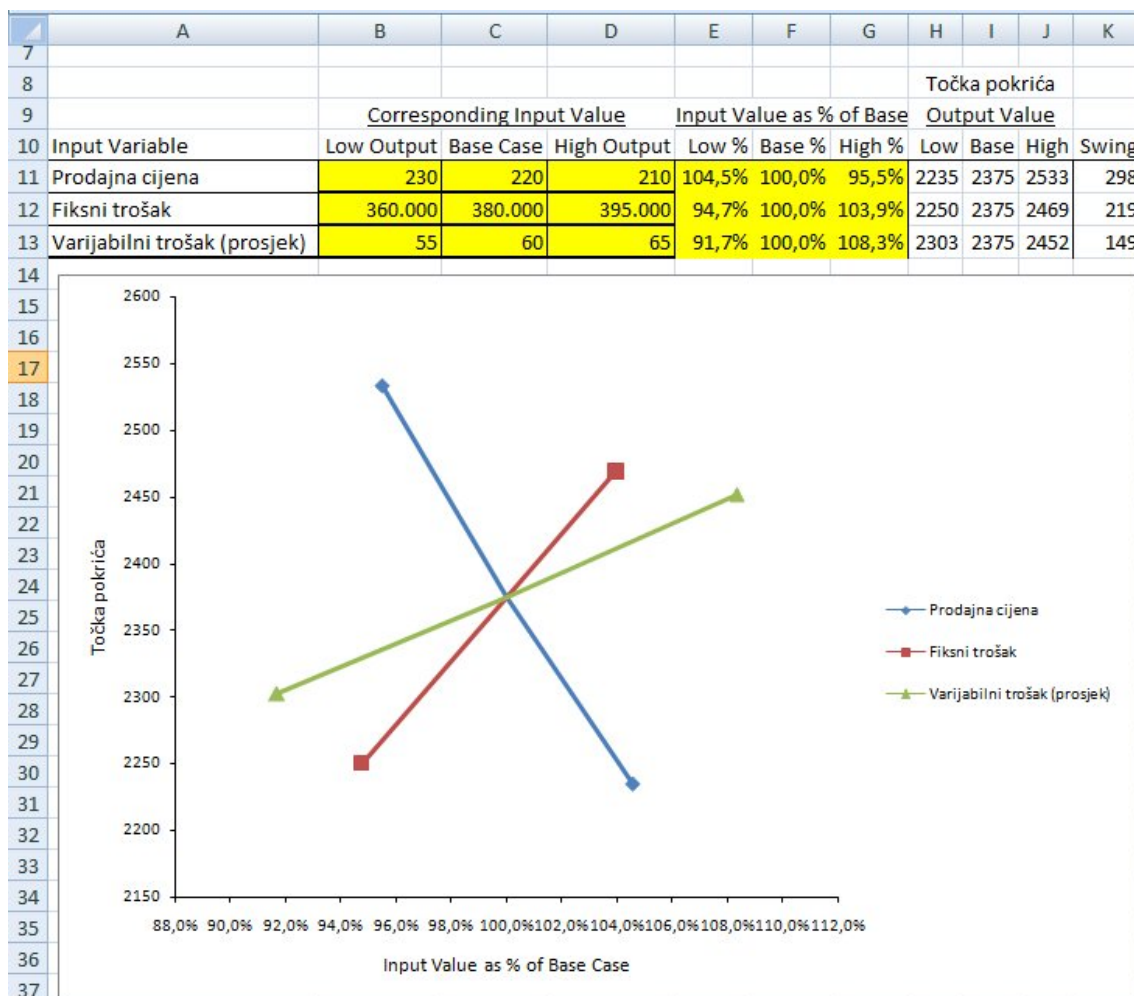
| | A | B | C | D | E | F | G | H | I | J | K |
|---|---|---|---|---|---|---|---|---|---|---|---|
| 7 | | | | | | | | | | | |
| 8 | | | | | | | | Točka pokrića | | | |
| 9 | | Corresponding Input Value | | | Input Value as % of Base | | | Output Value | | | |
| 10 | Input Variable | Low Output | Base Case | High Output | Low % | Base % | High % | Low | Base | High | Swing |
| 11 | Prodajna cijena | 230 | 220 | 210 | 104,5% | 100,0% | 95,5% | 2235 | 2375 | 2533 | 298 |
| 12 | Fiksni trošak | 360.000 | 380.000 | 395.000 | 94,7% | 100,0% | 103,9% | 2250 | 2375 | 2469 | 219 |
| 13 | Varijabilni trošak (prosjek) | 55 | 60 | 65 | 91,7% | 100,0% | 108,3% | 2303 | 2375 | 2452 | 149 |

14 15 16 17 18 19 20 21 22 23 24 25 26 27 28 29 30 31 32 33 34 35 36 37

2600
2550
2500
2450
2400
2350
2300
2250
2200
2150

Točka pokrića

88,0% 90,0% 92,0% 94,0% 96,0% 98,0% 100,0% 102,0% 104,0% 106,0% 108,0% 110,0% 112,0%

Input Value as % of Base Case

Prodajna cijena
Fiksni trošak
Varijabilni trošak (prosjek)